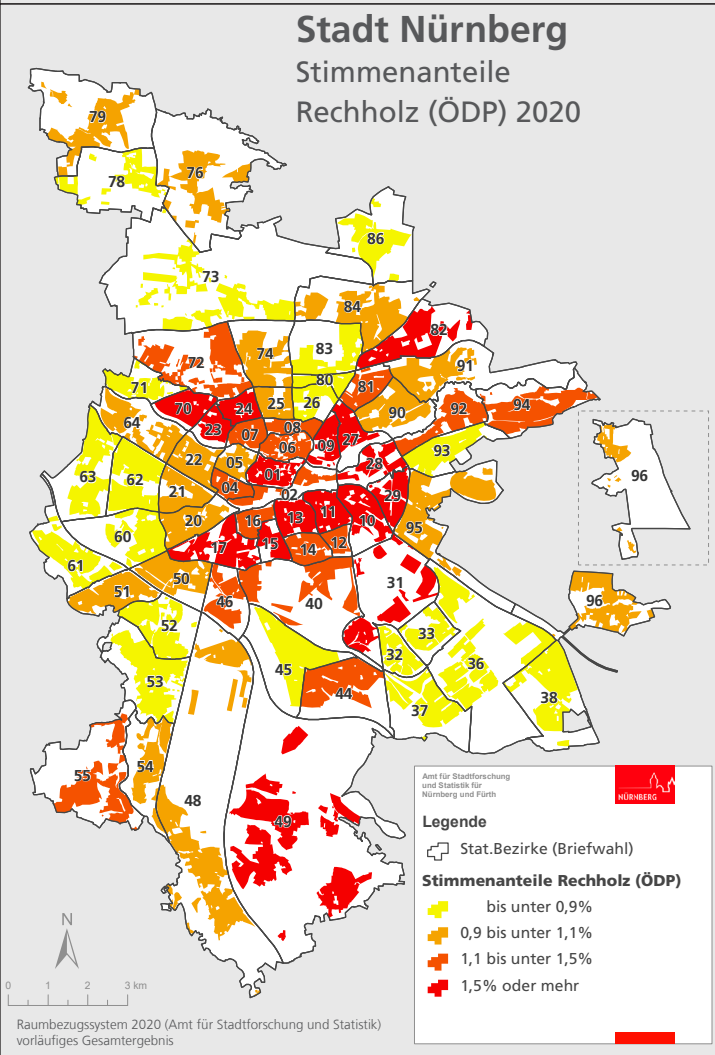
Stadt Nürnberg
Stimmenanteile
Rechholz (ÖDP) 2020

79
78
76
86
73
84
82
72
74
83
80
91
71
81
70
24
25
26
90
92
94
64
23
07
08
09
27
22
06
93
96
63
62
05
01
28
21
04
02
29
11
20
16
13
10
95
60
17
15
14
12
61
50
31
51
46
40
96
52
33
45
32
36
53
44
38
37
55
54
48
49

Amt für Stadtforschung und Statistik für Nürnberg und Fürth
NÜRNBERG

Legende
Stat.Bezirke (Briefwahl)
Stimmenanteile Rechholz (ÖDP)
bis unter 0,9%
0,9 bis unter 1,1%
1,1 bis unter 1,5%
1,5% oder mehr

N
0 1 2 3 km

Raumbezugssystem 2020 (Amt für Stadtforschung und Statistik)
vorläufiges Gesamtergebnis